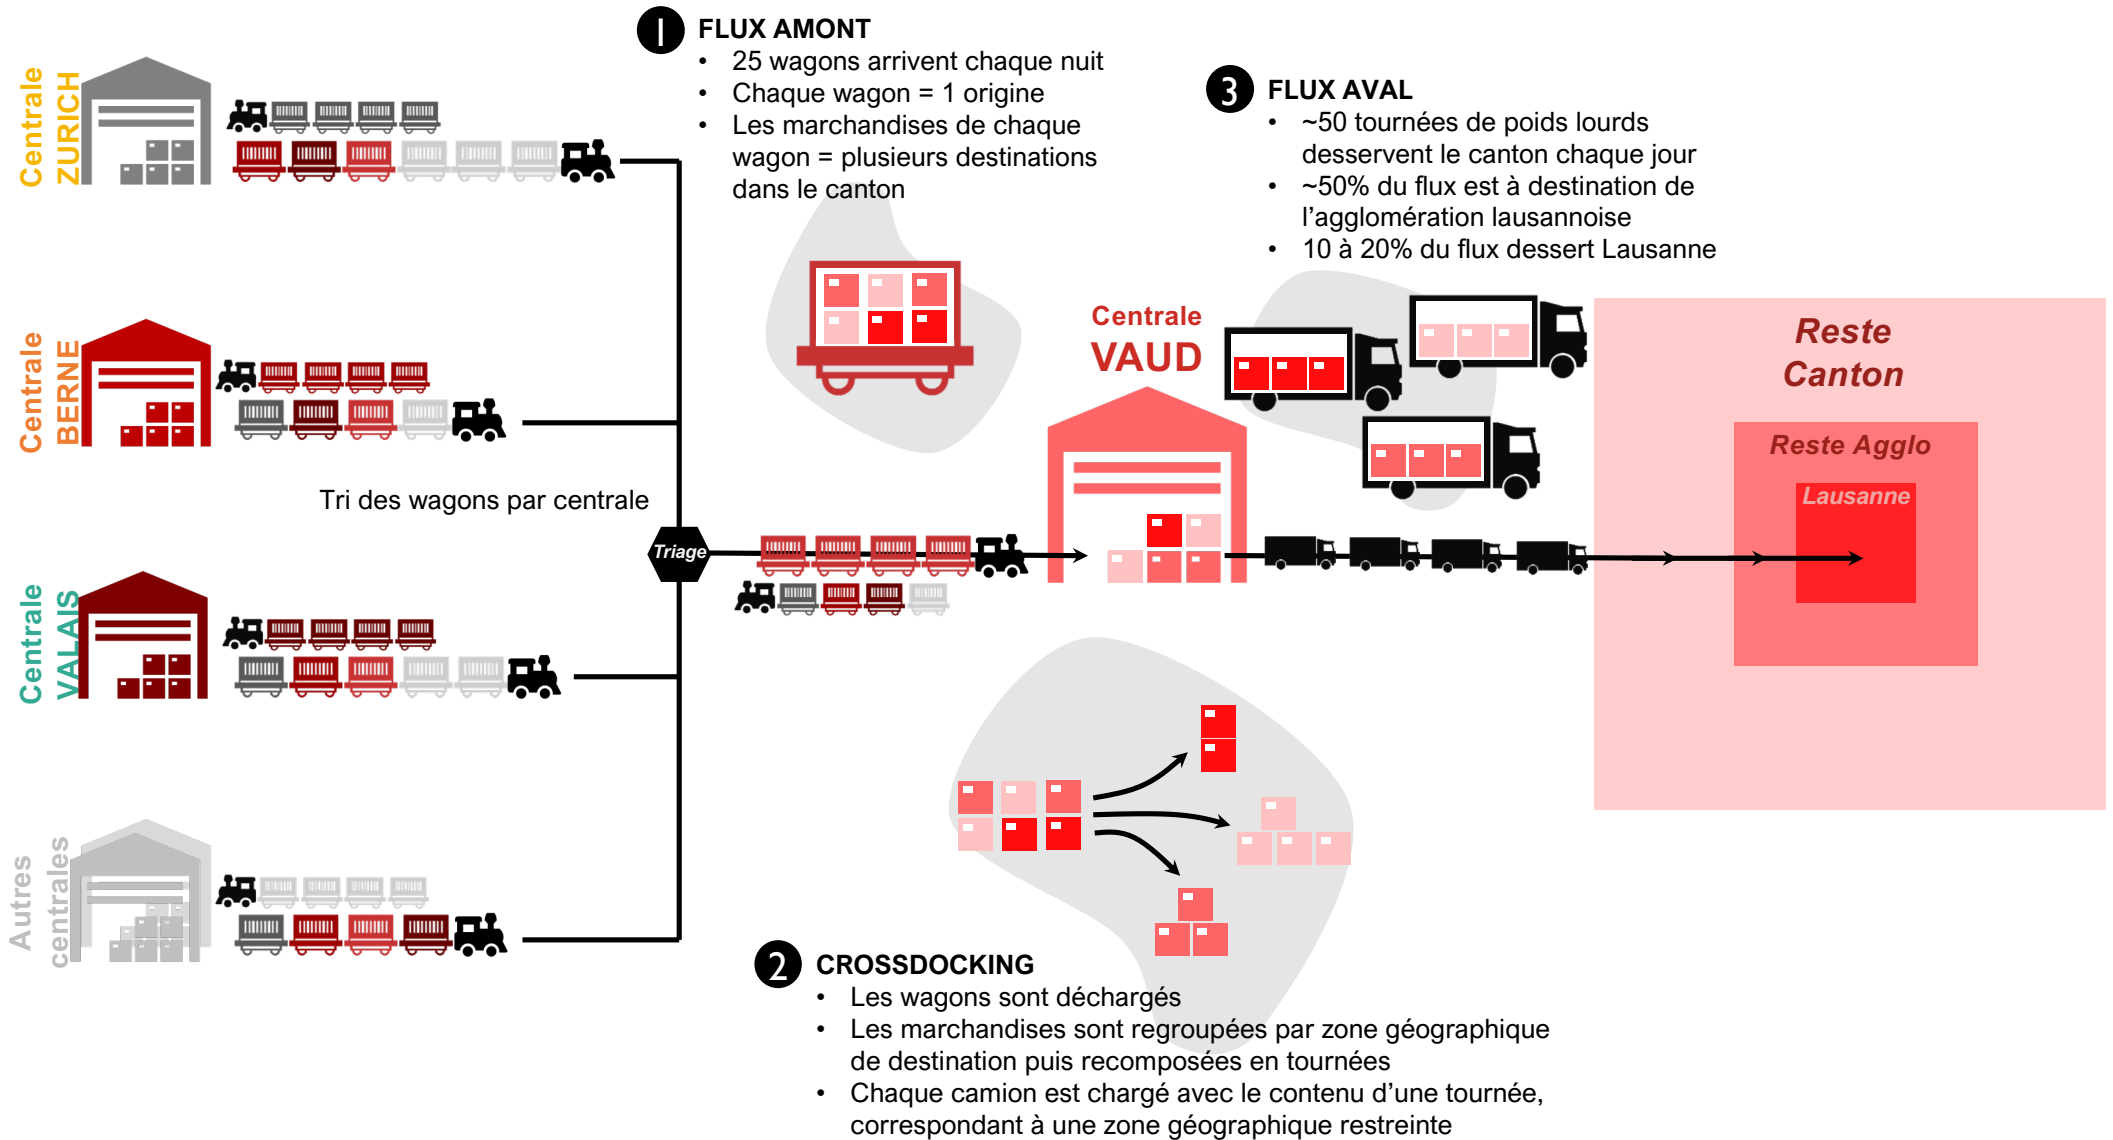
Centrale ZURICH

Centrale BERNE

Centrale VALAIS

Autres centrales

1 FLUX AMONT
• 25 wagons arrivent chaque nuit
• Chaque wagon = 1 origine
• Les marchandises de chaque wagon = plusieurs destinations dans le canton

3 FLUX AVAL
• ~50 tournées de poids lourds desservent le canton chaque jour
• ~50% du flux est à destination de l'agglomération lausannoise
• 10 à 20% du flux dessert Lausanne

Centrale VAUD

Reste Canton

Reste Agglo

Lausanne

Tri des wagons par centrale

Triage

2 CROSSDOCKING
• Les wagons sont déchargés
• Les marchandises sont regroupées par zone géographique de destination puis recomposées en tournées
• Chaque camion est chargé avec le contenu d'une tournée, correspondant à une zone géographique restreinte